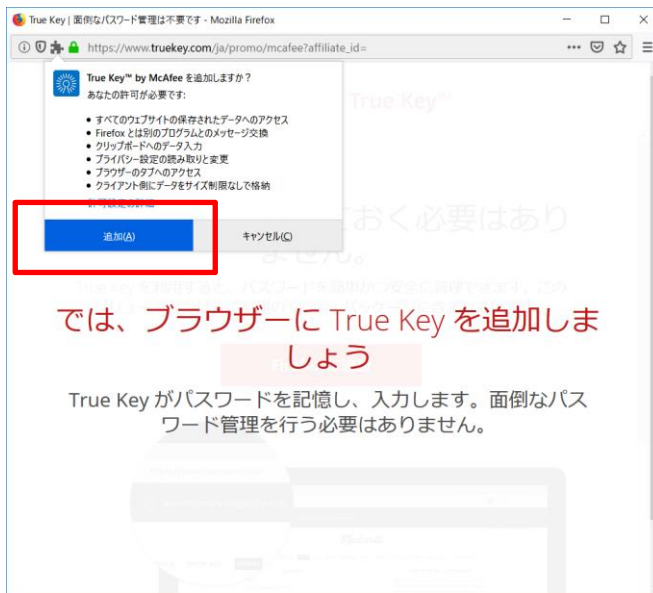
True Key | 面倒なパスワード管理は不要です - Mozilla Firefox

https://www.truekey.com/ja/promo/mcafee?affiliate_id=

True Key™ by McAfee を追加しますか？
あなたの許可が必要です:

- すべてのウェブサイトの保存されたデータへのアクセス
- Firefox とは別のプログラムとのメッセージ交換
- クリップボードへのデータ入力
- プライバシー設定の読み取りと変更
- ブラウザーのタブへのアクセス
- クライアント側にデータをサイズ制限なしで格納

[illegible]

追加(A)　キャンセル(C)

True Key™

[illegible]おく必要はありません。

では、ブラウザーに True Key を追加しましょう

True Key がパスワードを記憶し、入力します。面倒なパスワード管理を行う必要はありません。